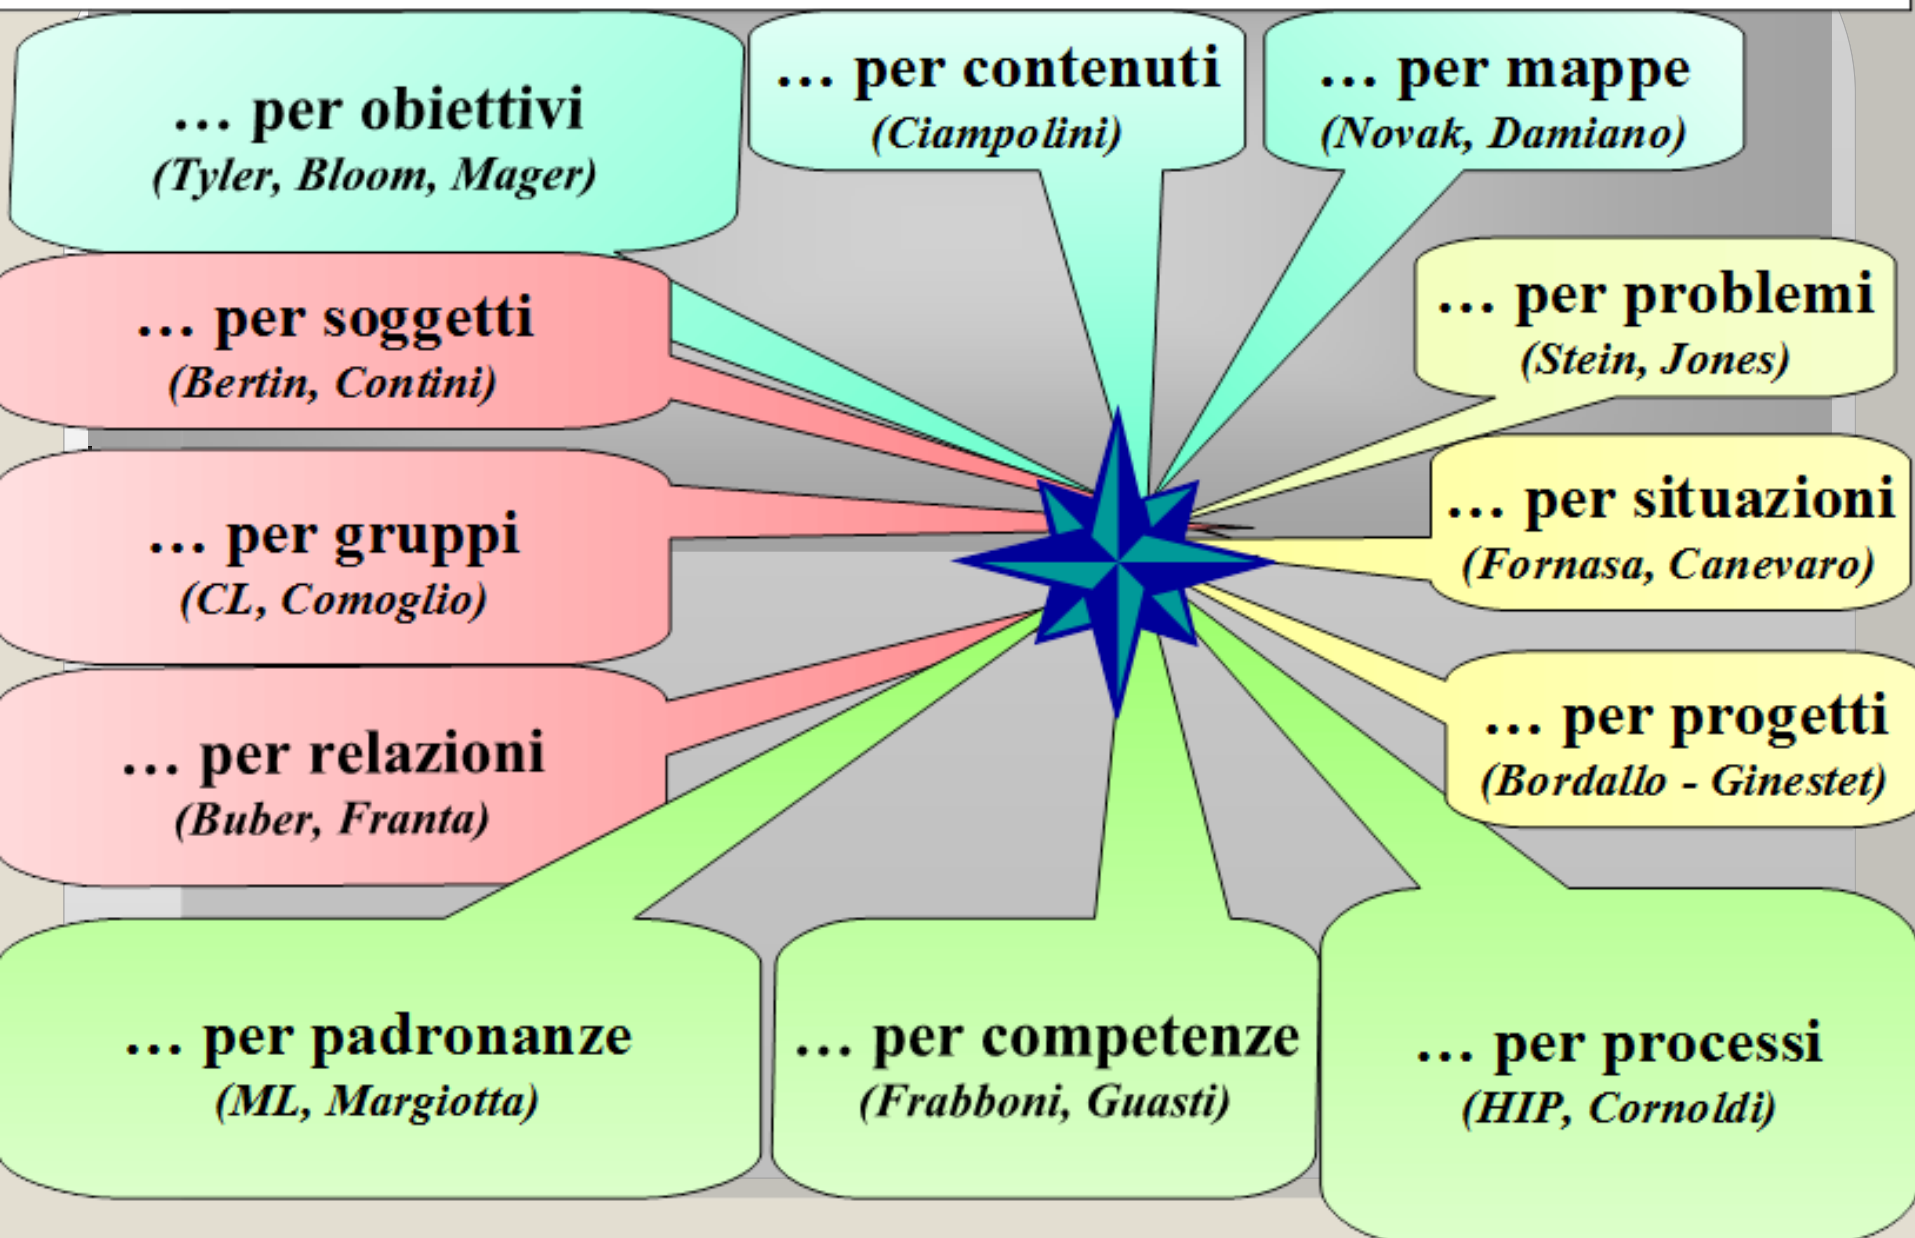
… per obiettivi
(Tyler, Bloom, Mager)

… per contenuti
(Ciampolini)

… per mappe
(Novak, Damiano)

… per soggetti
(Bertin, Contini)

… per problemi
(Stein, Jones)

… per gruppi
(CL, Comoglio)

… per situazioni
(Fornasa, Canevaro)

… per relazioni
(Buber, Franta)

… per progetti
(Bordallo - Ginestet)

… per padronanze
(ML, Margiotta)

… per competenze
(Frabboni, Guasti)

… per processi
(HIP, Cornoldi)